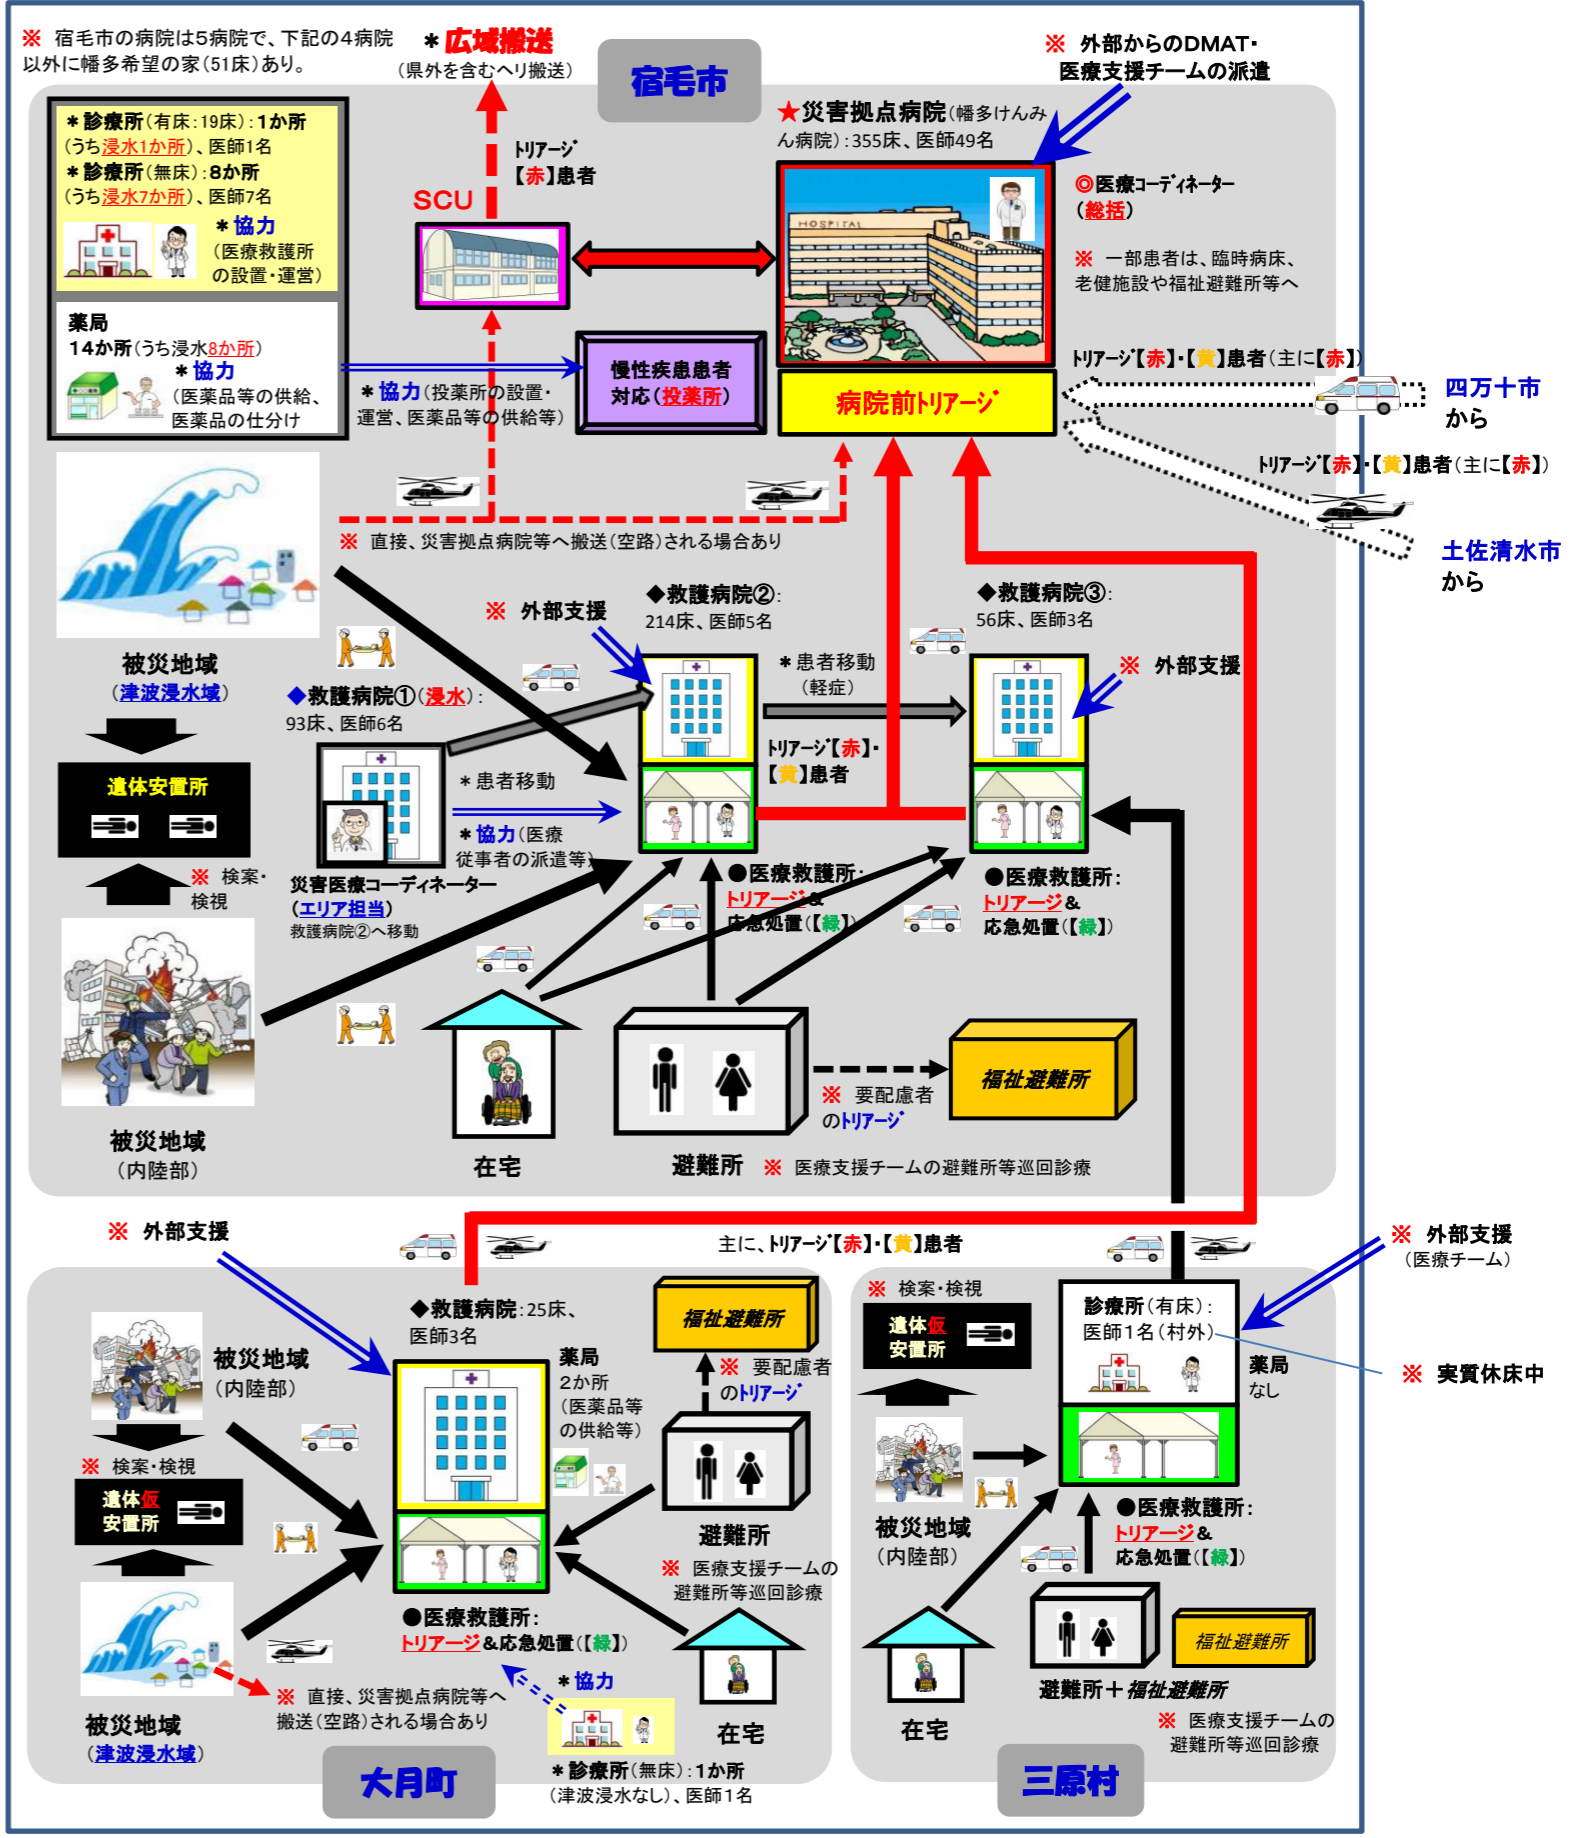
※ 宿毛市の病院は5病院で、下記の4病院以外に幡多希望の家(51床)あり。

＊広域搬送
(県外を含むヘリ搬送)

宿毛市

※ 外部からのDMAT・医療支援チームの派遣

＊診療所(有床:19床):1か所
(うち浸水1か所)、医師1名
＊診療所(無床):8か所
(うち浸水7か所)、医師7名
＊協力
(医療救護所の設置・運営)

薬局
14か所(うち浸水8か所)
＊協力
(医薬品等の供給、医薬品の仕分け

トリアージ
【赤】患者

SCU

★災害拠点病院(幡多けんみん病院):355床、医師49名

HOSPITAL

◎医療コーディネーター
(総括)

※ 一部患者は、臨時病床、老健施設や福祉避難所等へ

トリアージ【赤】・【黄】患者(主に【赤】)

四万十市
から

慢性疾患患者
対応(投薬所)

＊協力(投薬所の設置・運営、医薬品等の供給等)

病院前トリアージ

トリアージ【赤】・【黄】患者(主に【赤】)

土佐清水市
から

※ 直接、災害拠点病院等へ搬送(空路)される場合あり

被災地域
(津波浸水域)

※ 外部支援

◆救護病院②:
214床、医師5名

＊患者移動
(軽症)

◆救護病院③:
56床、医師3名

※ 外部支援

◆救護病院①(浸水):
93床、医師6名

遺体安置所

＊患者移動

＊協力(医療従事者の派遣等)

トリアージ【赤】・
【黄】患者

※ 検案・検視

災害医療コーディネーター
(エリア担当)
救護病院②へ移動

●医療救護所:
トリアージ&
応急処置(【緑】)

●医療救護所:
トリアージ&
応急処置(【緑】)

福祉避難所

※ 要配慮者
のトリアージ

被災地域
(内陸部)

在宅

避難所 ※ 医療支援チームの避難所等巡回診療

※ 外部支援

主に、トリアージ【赤】・【黄】患者

※ 外部支援
(医療チーム)

◆救護病院:25床、
医師3名

薬局
2か所
(医薬品等の供給等)

福祉避難所

※ 検案・検視

遺体仮
安置所

診療所(有床):
医師1名(村外)

薬局
なし

※ 実質休床中

被災地域
(内陸部)

※ 要配慮者
のトリアージ

※ 検案・検視

遺体仮
安置所

避難所

被災地域
(内陸部)

●医療救護所:
トリアージ&
応急処置(【緑】)

※ 医療支援チームの
避難所等巡回診療

●医療救護所:
トリアージ&応急処置(【緑】)

福祉避難所

※ 直接、災害拠点病院等へ
搬送(空路)される場合あり

＊協力

在宅

在宅

避難所+福祉避難所

被災地域
(津波浸水域)

※ 医療支援チームの
避難所等巡回診療

大月町

＊診療所(無床):1か所
(津波浸水なし)、医師1名

三原村